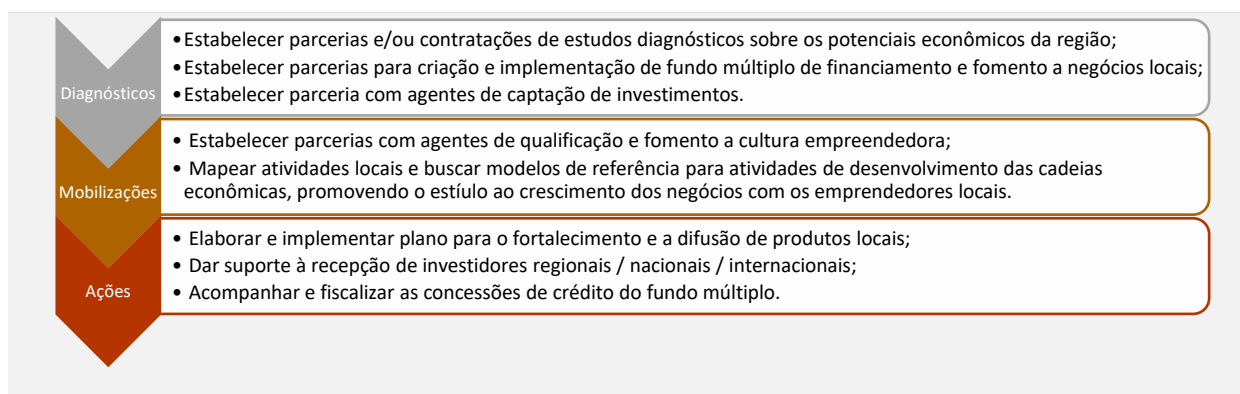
Diagnósticos

•Estabelecer parcerias e/ou contratações de estudos diagnósticos sobre os potenciais econômicos da região;
•Estabelecer parcerias para criação e implementação de fundo múltiplo de financiamento e fomento a negócios locais;
•Estabelecer parceria com agentes de captação de investimentos.

Mobilizações

• Estabelecer parcerias com agentes de qualificação e fomento a cultura empreendedora;
• Mapear atividades locais e buscar modelos de referência para atividades de desenvolvimento das cadeias econômicas, promovendo o estíulo ao crescimento dos negócios com os emprendedores locais.

Ações

• Elaborar e implementar plano para o fortalecimento e a difusão de produtos locais;
• Dar suporte à recepção de investidores regionais / nacionais / internacionais;
• Acompanhar e fiscalizar as concessões de crédito do fundo múltiplo.